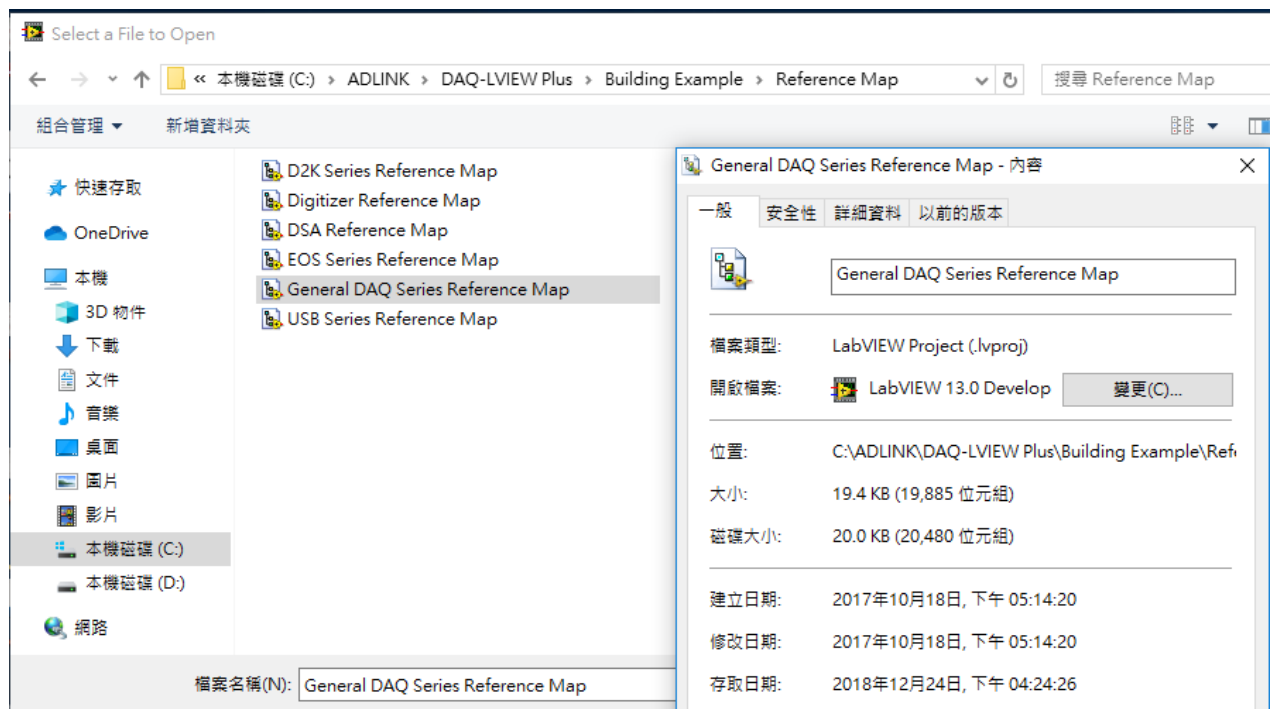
Select a File to Open

« 本機磁碟 (C:) › ADLINK › DAQ-LVIEW Plus › Building Example › Reference Map

搜尋 Reference Map

組合管理 ▾ 新增資料夾

快速存取
OneDrive
本機
3D 物件
下載
文件
音樂
桌面
圖片
影片
本機磁碟 (C:)
本機磁碟 (D:)
網路

D2K Series Reference Map
Digitizer Reference Map
DSA Reference Map
EOS Series Reference Map
General DAQ Series Reference Map
USB Series Reference Map

檔案名稱(N): General DAQ Series Reference Map

General DAQ Series Reference Map - 內容

一般 | 安全性 | 詳細資料 | 以前的版本

General DAQ Series Reference Map

檔案類型: LabVIEW Project (.lvproj)
開啟檔案: LabVIEW 13.0 Develop 變更(C)...

位置: C:\ADLINK\DAQ-LVIEW Plus\Building Example\Refe
大小: 19.4 KB (19,885 位元組)
磁碟大小: 20.0 KB (20,480 位元組)

建立日期: 2017年10月18日, 下午 05:14:20
修改日期: 2017年10月18日, 下午 05:14:20
存取日期: 2018年12月24日, 下午 04:24:26